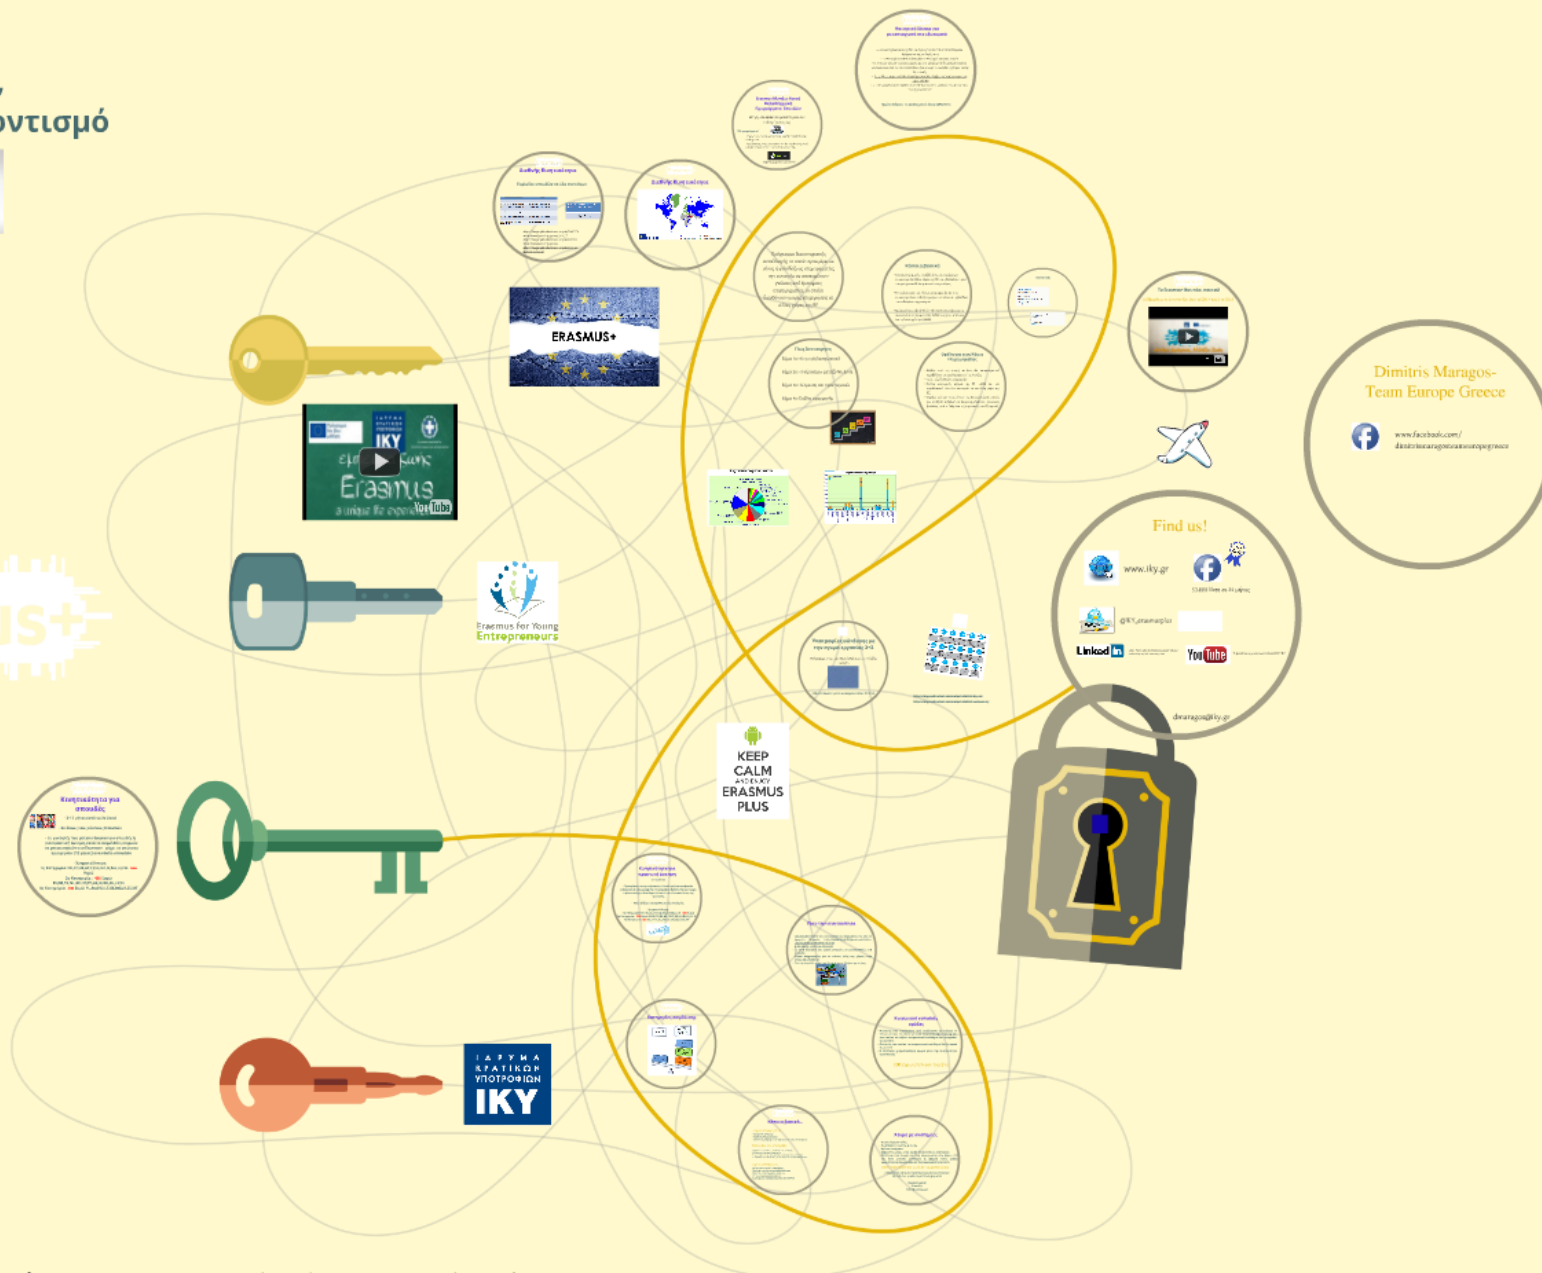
οντισμό

ERASMUS+

IKY
Erasmus

Erasmus for Young Entrepreneurs

KEEP CALM AND ENJOY ERASMUS PLUS

ΙΔΡΥΜΑ ΚΡΑΤΙΚΩΝ ΥΠΟΤΡΟΦΙΩΝ IKY

Dimitris Maragos-Team Europe Greece

www.facebook.com/dimitrismaragosteameuropegreece

Find us!

www.iky.gr

@IKY_erasmusplus

Linked in

YouTube

dmaragos@iky.gr

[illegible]